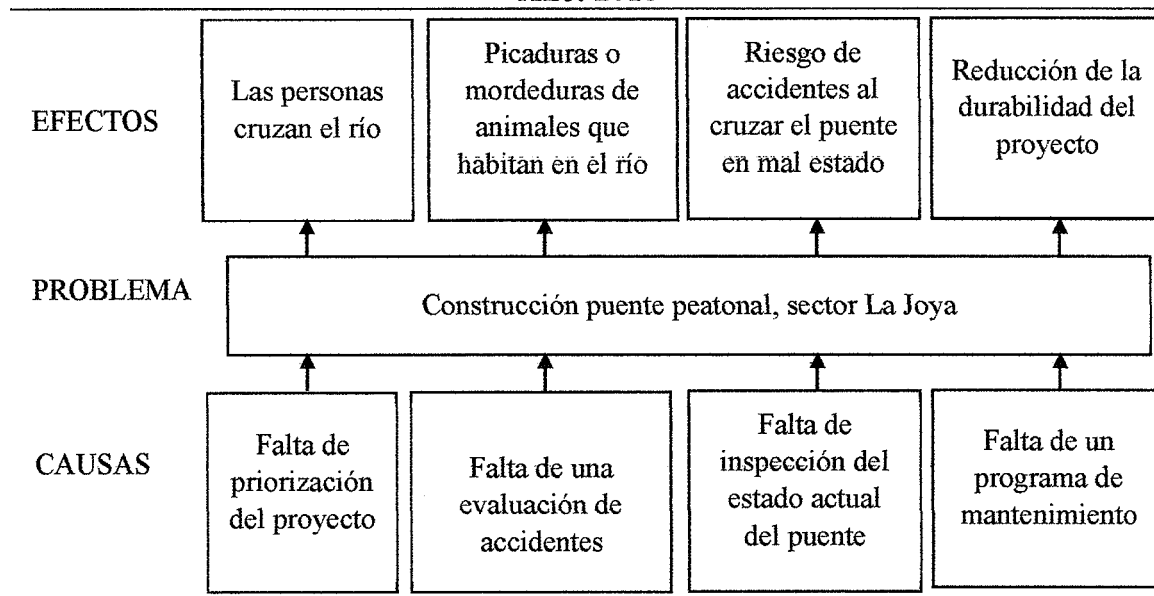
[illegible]

EFECTOS

Las personas cruzan el río

Picaduras o mordeduras de animales que habitan en el río

Riesgo de accidentes al cruzar el puente en mal estado

Reducción de la durabilidad del proyecto

PROBLEMA

Construcción puente peatonal, sector La Joya

CAUSAS

Falta de priorización del proyecto

Falta de una evaluación de accidentes

Falta de inspección del estado actual del puente

Falta de un programa de mantenimiento